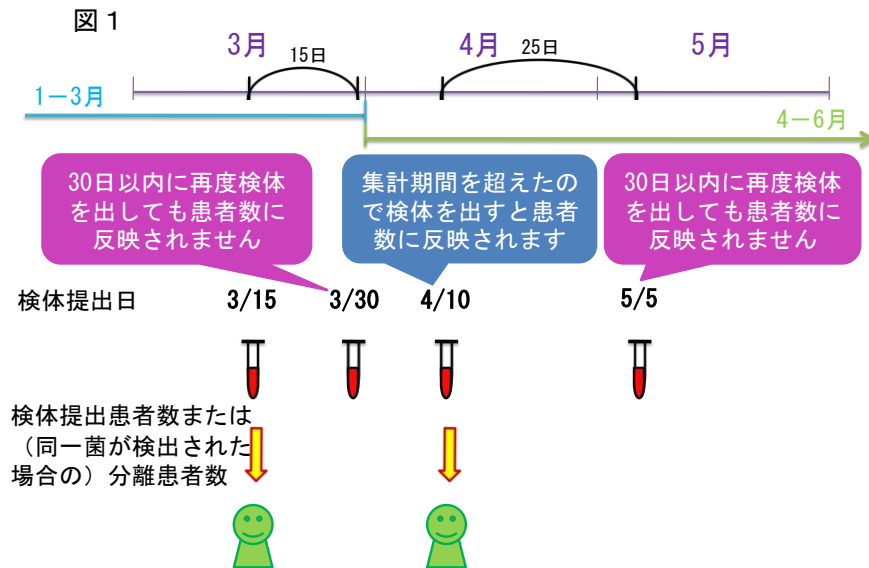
図１

3月　15日　4月　25日　5月

1ー3月

4ー6月

30日以内に再度検体を出しても患者数に反映されません

集計期間を超えたので検体を出すと患者数に反映されます

30日以内に再度検体を出しても患者数に反映されません

検体提出日　3/15　3/30　4/10　5/5

検体提出患者数または（同一菌が検出された場合の）分離患者数